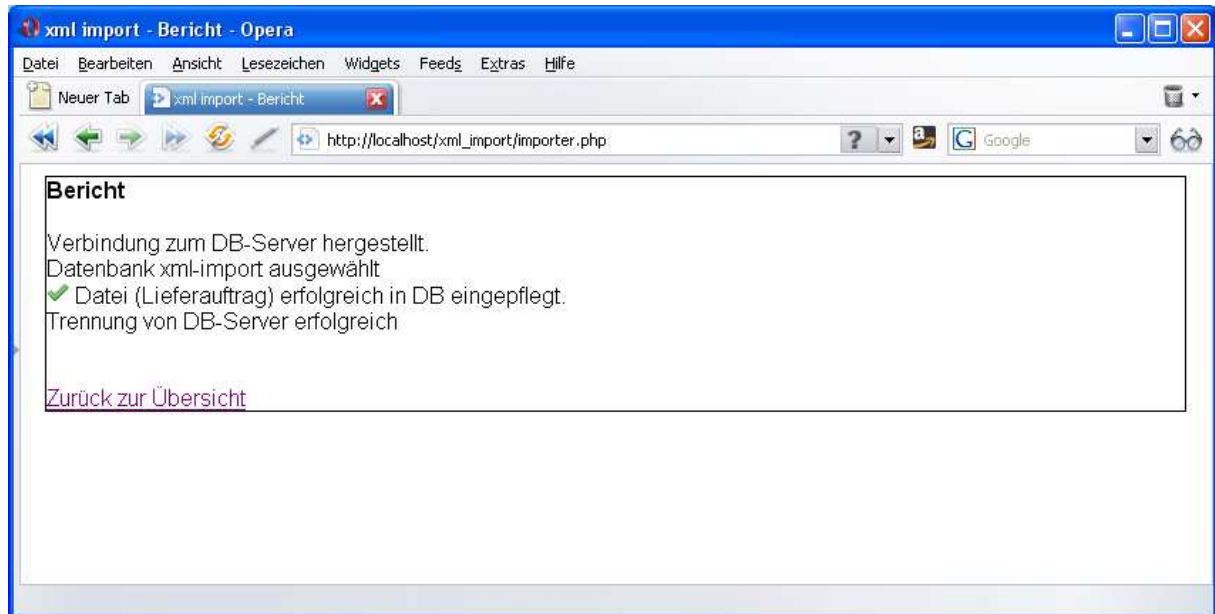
xml import - Bericht - Opera

Datei Bearbeiten Ansicht Lesezeichen Widgets Feeds Extras Hilfe

Neuer Tab xml import - Bericht

http://localhost/xml_import/importer.php

? Google

Bericht

Verbindung zum DB-Server hergestellt.
Datenbank xml-import ausgewählt
Datei (Lieferauftrag) erfolgreich in DB eingepflegt.
Trennung von DB-Server erfolgreich

Zurück zur Übersicht